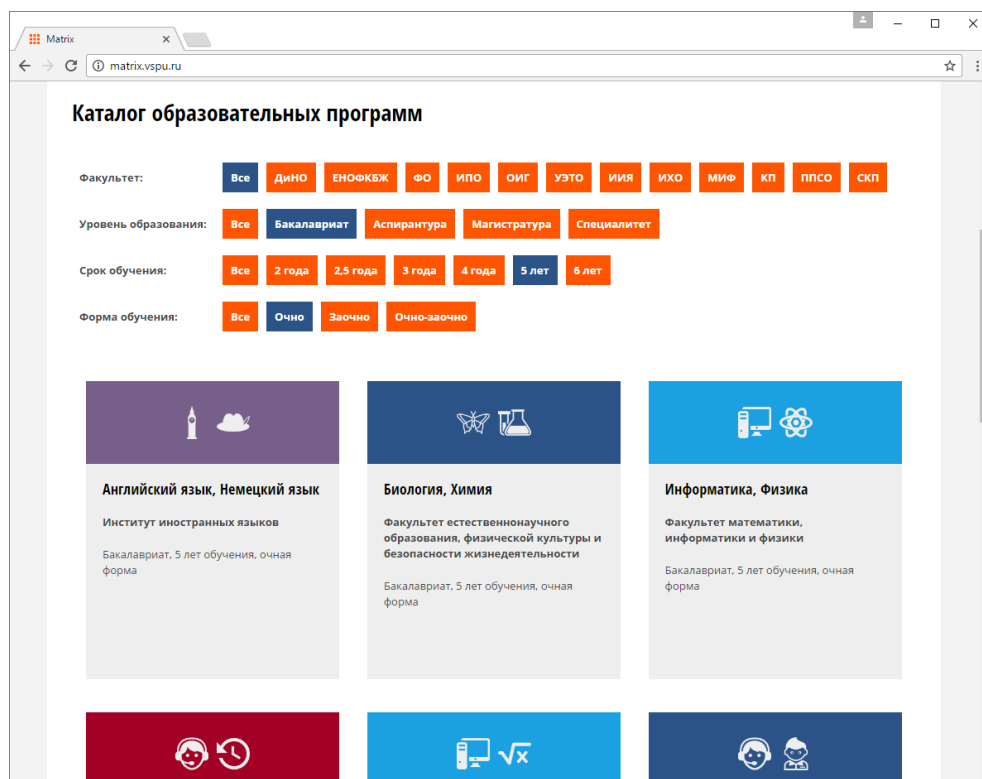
Matrix

matrix.vspu.ru

Каталог образовательных программ

Факультет: Все ДиНО ЕНОФКБЖ ФО ИПО ОИГ УЭТО ИИЯ ИХО МИФ КП ППСО СКП

Уровень образования: Все Бакалавриат Аспирантура Магистратура Специалитет

Срок обучения: Все 2 года 2,5 года 3 года 4 года 5 лет 6 лет

Форма обучения: Все Очно Заочно Очно-заочно

Английский язык, Немецкий язык

Институт иностранных языков

Бакалавриат, 5 лет обучения, очная форма

Биология, Химия

Факультет естественнонаучного образования, физической культуры и безопасности жизнедеятельности

Бакалавриат, 5 лет обучения, очная форма

Информатика, Физика

Факультет математики, информатики и физики

Бакалавриат, 5 лет обучения, очная форма